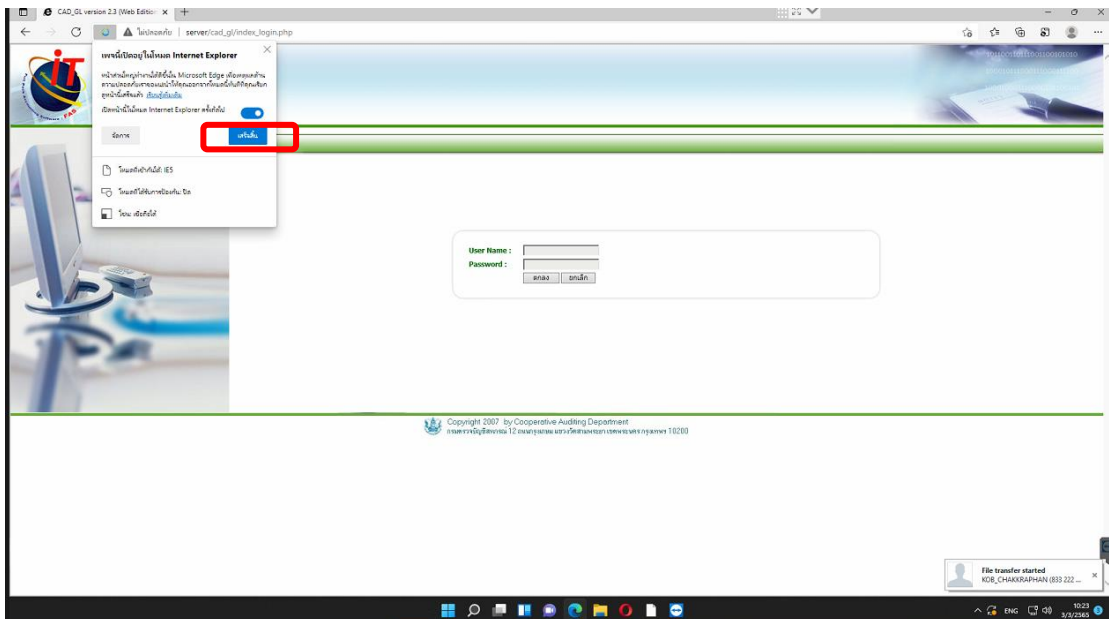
CAD_GL version 2.3 (Web Edition ×

ไม่ปลอดภัย | server/cad_gl/index_login.php

เพจนี้เปิดอยู่ในโหมด Internet Explorer

หน้าส่วนใหญ่ทำงานได้ดีขึ้นใน Microsoft Edge เพื่อความปลอดภัยขององค์กรของคุณ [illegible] เรียนรู้เพิ่มเติม

เปิดหน้านี้ในโหมด Internet Explorer ครั้งถัดไป

จัดการ

เสร็จสิ้น

โหมดเอกสาร: IE5

โหมดที่ได้รับการป้องกัน: ปิด

โซน: อินทราเน็ต

User Name :
Password :
ตกลง ยกเลิก

Copyright 2007 by Cooperative Auditing Department
กรมตรวจบัญชีสหกรณ์ 12 ถนนกรุงเกษม แขวงวัดสามพระยา เขตพระนคร กรุงเทพฯ 10200

File transfer started
KOB_CHAKKRAPHAN (833 222 ...

ENG 10:23 3/3/2565